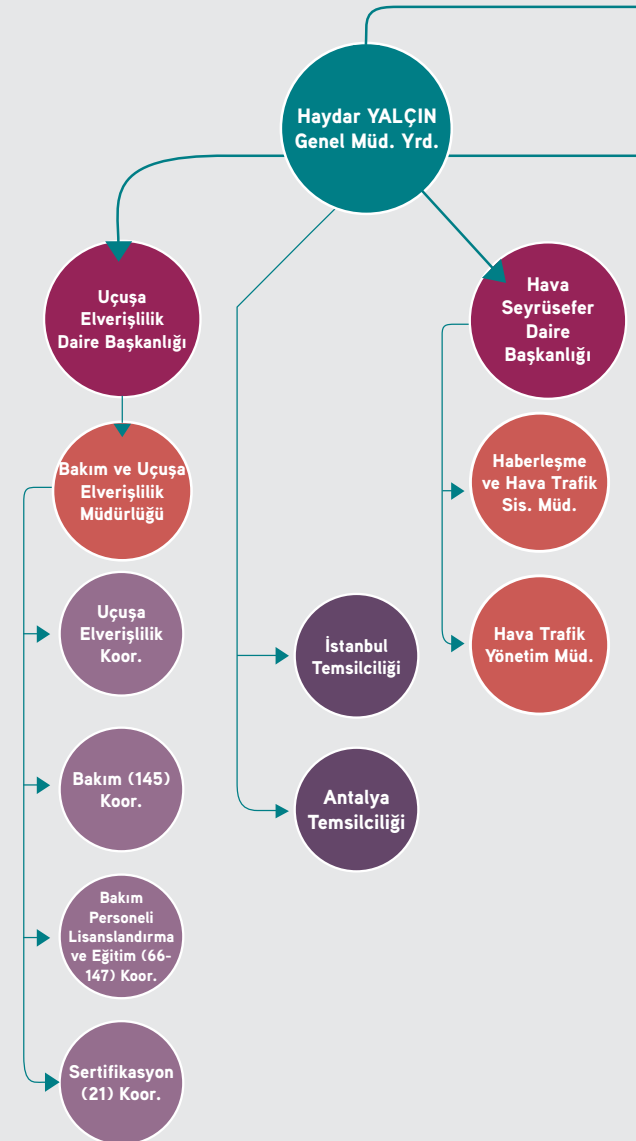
Haydar YALÇIN
Genel Müd. Yrd.

Uçuşa Elverişlilik Daire Başkanlığı

Hava Seyrüsefer Daire Başkanlığı

Bakım ve Uçuşa Elverişlilik Müdürlüğü

Haberleşme ve Hava Trafik Sis. Müd.

Uçuşa Elverişlilik Koor.

İstanbul Temsilciliği

Hava Trafik Yönetim Müd.

Bakım (145) Koor.

Antalya Temsilciliği

Bakım Personeli Lisanslandırma ve Eğitim (66-147) Koor.

Sertifikasyon (21) Koor.